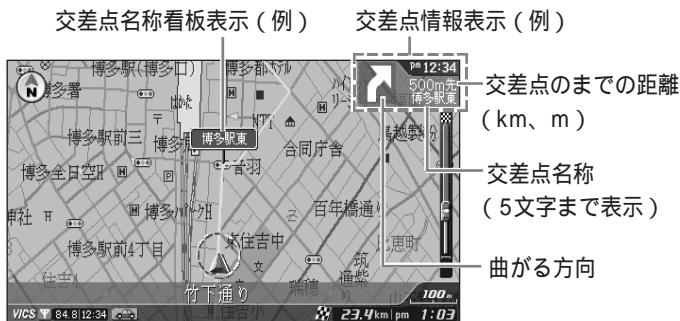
交差点名称看板表示(例)

交差点情報表示(例)

博多駅(博多口)

博多都ホテル

博多署

博多駅東

博多駅前三

合同庁舎

博多全日空H

竹下通り

博多パークH

百年橋通

博多駅前4丁目

東住吉中

住吉小

PM 12:34

500m先

博多駅東

100m

VICS 84.8 12:34

23.4km pm 1:03

交差点のまでの距離(km、m)

交差点名称(5文字まで表示)

曲がる方向